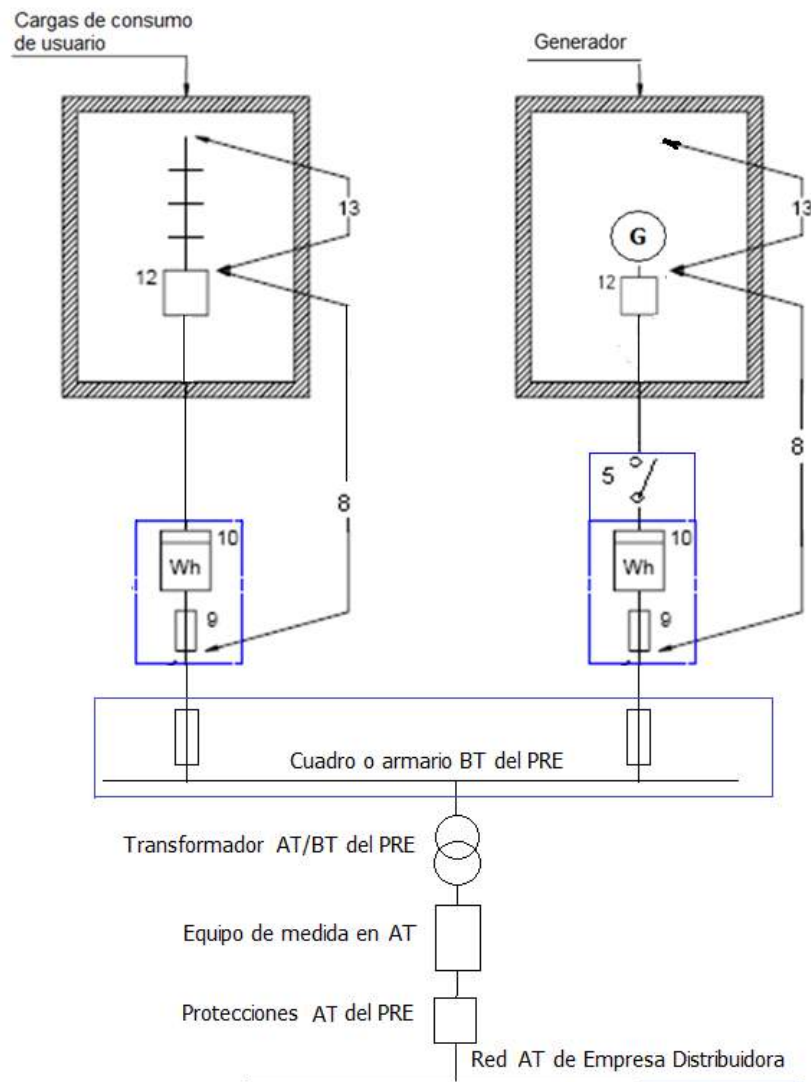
Cargas de consumo de usuario

Generador

13

12

G

13

12

8

8

5

10

Wh

9

10

Wh

9

Cuadro o armario BT del PRE

Transformador AT/BT del PRE

Equipo de medida en AT

Protecciones AT del PRE

Red AT de Empresa Distribuidora